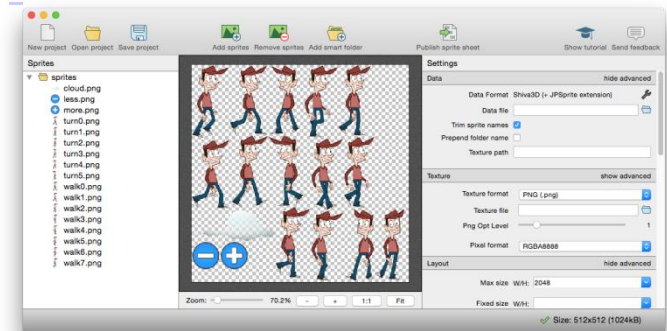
New project Open project Save project

Add sprites Remove sprites Add smart folder

Publish sprite sheet

Show tutorial Send feedback

Sprites

sprites
cloud.png
less.png
more.png
turn0.png
turn1.png
turn2.png
turn3.png
turn4.png
turn5.png
walk0.png
walk1.png
walk2.png
walk3.png
walk4.png
walk5.png
walk6.png
walk7.png

Zoom: 70.2% - + 1:1 Fit

Settings

Data hide advanced

Data Format Shiva3D (+ JPSprite extension)
Data file
Trim sprite names
Prepend folder name
Texture path

Texture show advanced

Texture format PNG (.png)
Texture file
Png Opt Level 1
Pixel format RGBA8888

Layout hide advanced

Max size W/H: 2048
Fixed size W/H:

Size: 512x512 (1024kB)